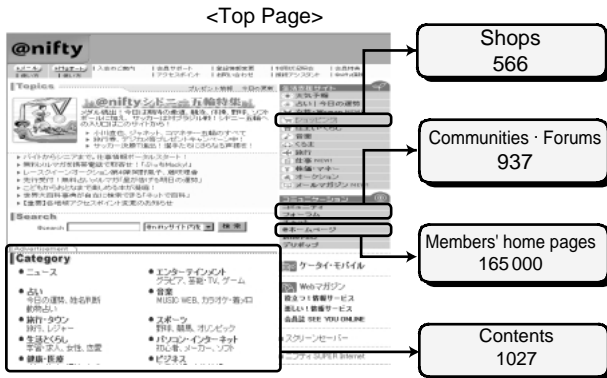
<Top Page>

@nifty

Topics

Search

Category

● ニュース

● エンターテインメント

● 占い

● 音楽

● 旅行・タウン

● スポーツ

● 生活とくらし

● パソコン・インターネット

● 健康・医療

● ビジネス

ケータイ・モバイル

Webマガジン

スクリーンセーバー

Shops
566

Communities · Forums
937

Members' home pages
165 000

Contents
1027